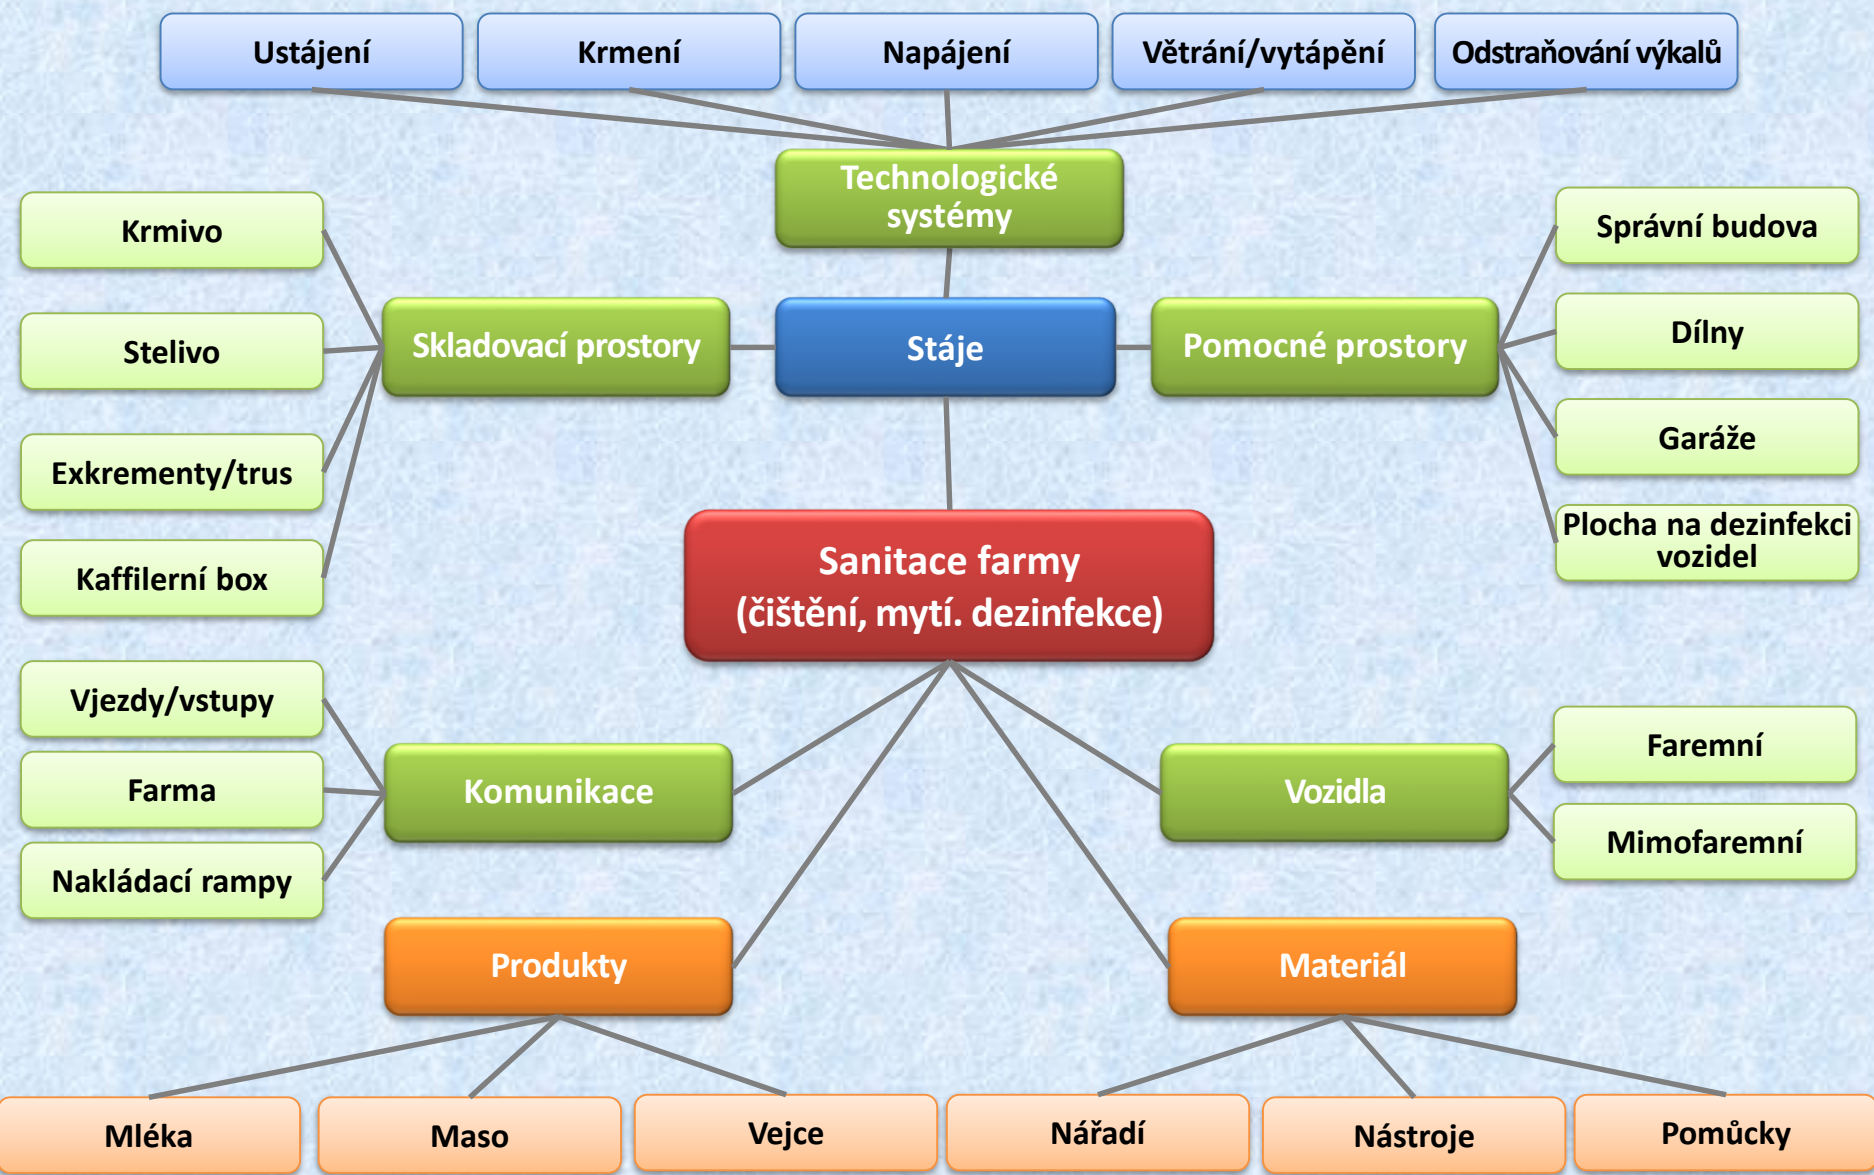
Ustájení

Krmení

Napájení

Větrání/vytápění

Odstraňování výkalů

Technologické systémy

Krmivo

Stelivo

Exkrementy/trus

Kaffilerní box

Skladovací prostory

Stáje

Pomocné prostory

Správní budova

Dílny

Garáže

Plocha na dezinfekci vozidel

Sanitace farmy (čištění, mytí. dezinfekce)

Vjezdy/vstupy

Farma

Nakládací rampy

Komunikace

Vozidla

Faremní

Mimofaremní

Produkty

Materiál

Mléka

Maso

Vejce

Nářadí

Nástroje

Pomůcky